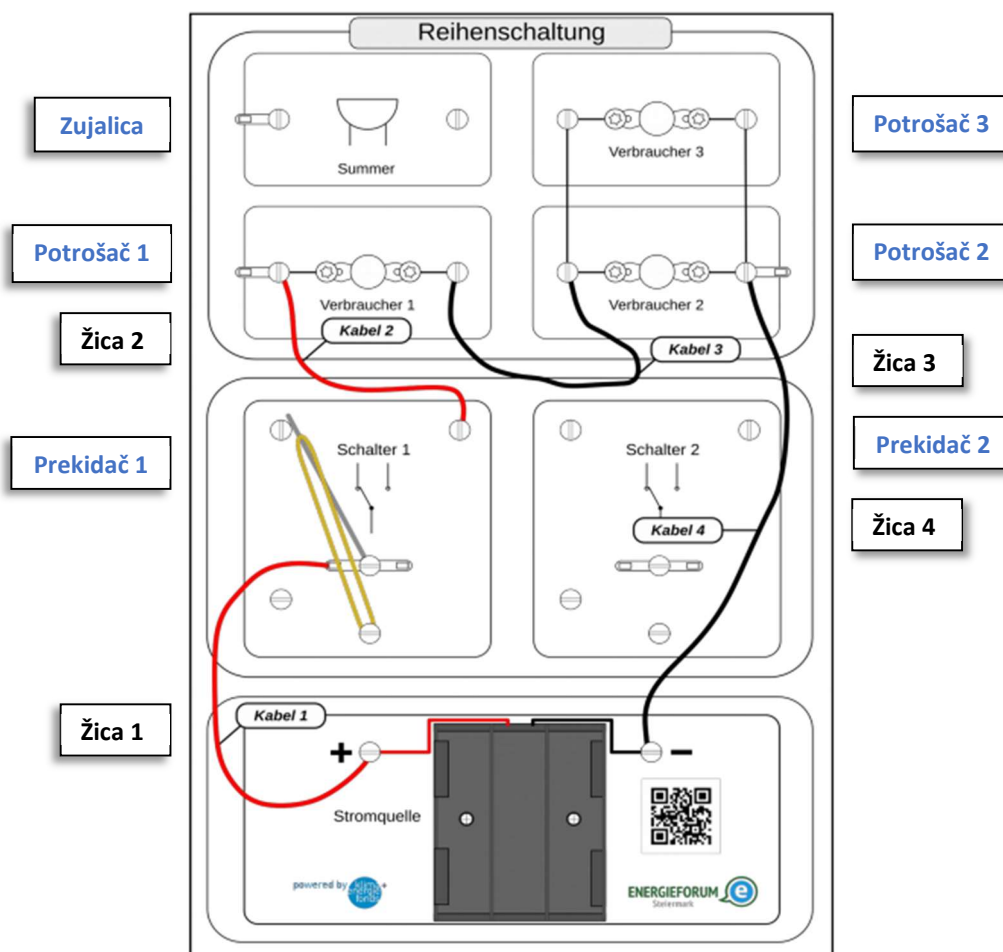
Reihenschaltung

Zujalica

Summer

Verbraucher 3

Potrošač 3

Potrošač 1

Verbraucher 1

Verbraucher 2

Potrošač 2

Žica 2

Kabel 2

Kabel 3

Žica 3

Schalter 1

Schalter 2

Prekidač 1

Prekidač 2

Kabel 4

Žica 4

Žica 1

Kabel 1

+

−

Stromquelle

powered by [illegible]

ENERGIEFORUM Steiermark